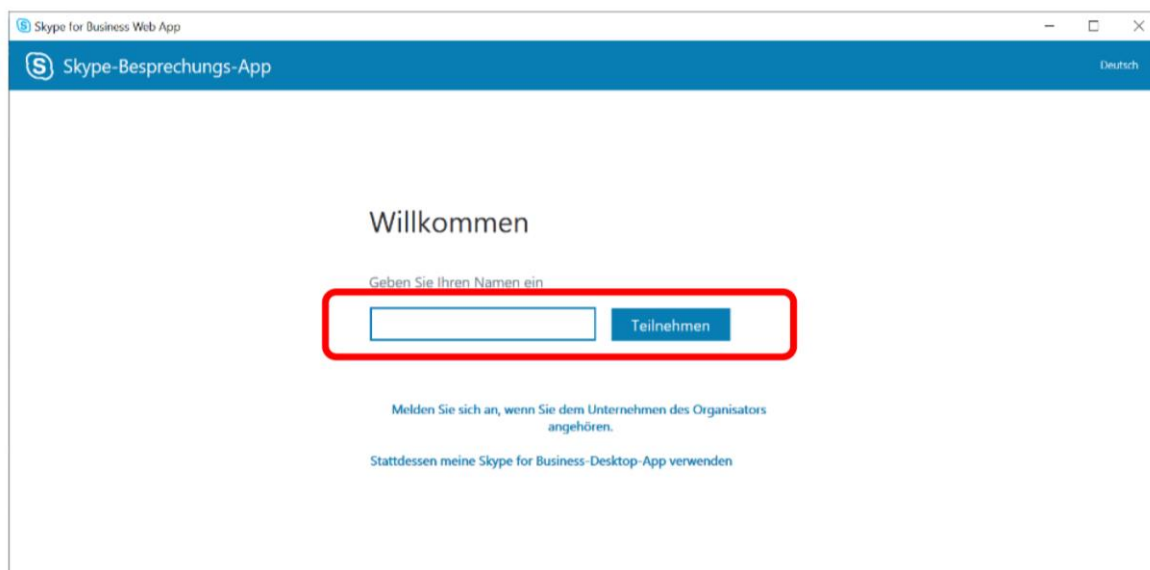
Skype for Business Web App

Skype-Besprechungs-App

Deutsch

Willkommen

Geben Sie Ihren Namen ein

Teilnehmen

Melden Sie sich an, wenn Sie dem Unternehmen des Organisators angehören.

Stattdessen meine Skype for Business-Desktop-App verwenden